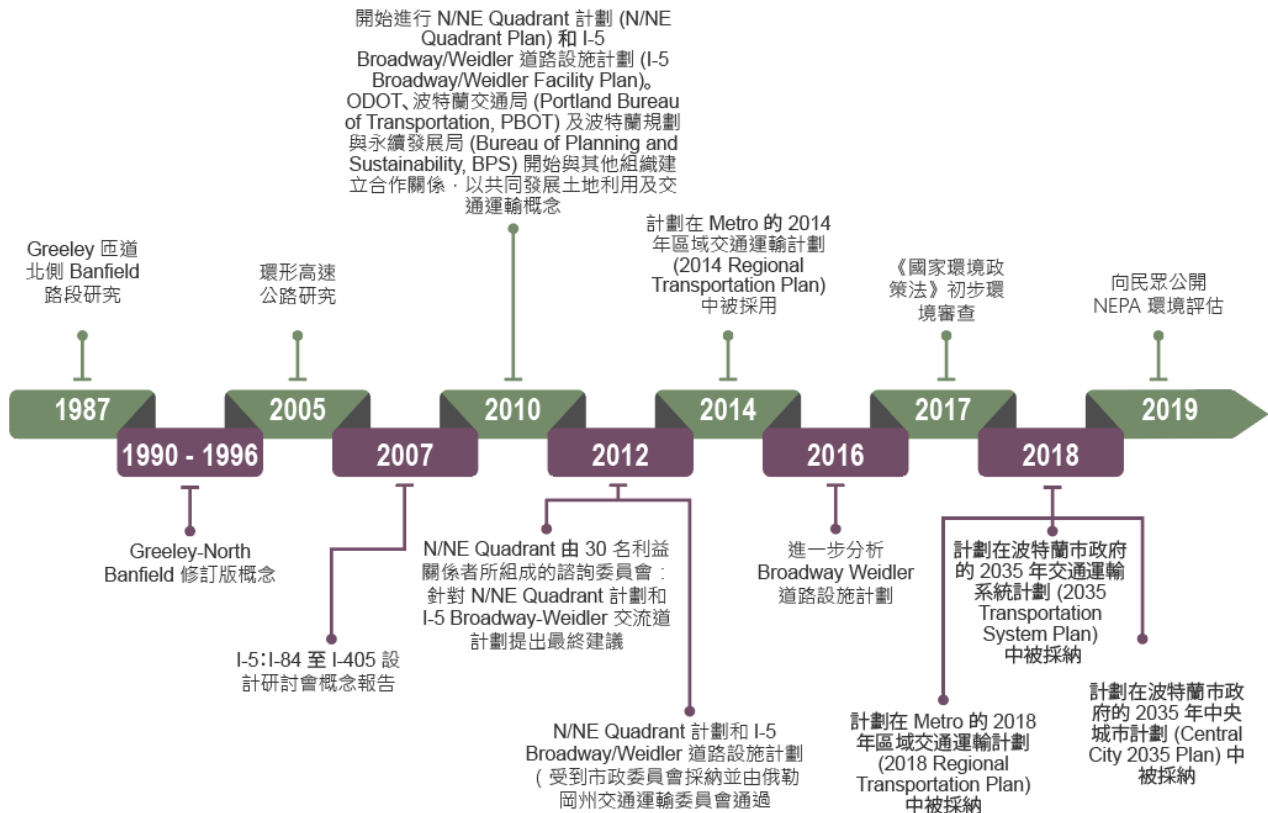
開始進行 N/NE Quadrant 計劃 (N/NE Quadrant Plan) 和 I-5 Broadway/Weidler 道路設施計劃 (I-5 Broadway/Weidler Facility Plan)。ODOT、波特蘭交通局 (Portland Bureau of Transportation, PBOT) 及波特蘭規劃與永續發展局 (Bureau of Planning and Sustainability, BPS) 開始與其他組織建立合作關係，以共同發展土地利用及交通運輸概念

Greeley 匝道北側 Banfield 路段研究

環形高速公路研究

計劃在 Metro 的 2014 年區域交通運輸計劃 (2014 Regional Transportation Plan) 中被採用

《國家環境政策法》初步環境審查

向民眾公開 NEPA 環境評估

1987

2005

2010

2014

2017

2019

1990 - 1996

2007

2012

2016

2018

Greeley-North Banfield 修訂版概念

I-5：I-84 至 I-405 設計研討會概念報告

N/NE Quadrant 由 30 名利益關係者所組成的諮詢委員會：針對 N/NE Quadrant 計劃和 I-5 Broadway-Weidler 交流道計劃提出最終建議

N/NE Quadrant 計劃和 I-5 Broadway/Weidler 道路設施計劃 (受到市政委員會採納並由俄勒岡州交通運輸委員會通過

進一步分析 Broadway Weidler 道路設施計劃

計劃在波特蘭市政府的 2035 年交通運輸系統計劃 (2035 Transportation System Plan) 中被採納

計劃在 Metro 的 2018 年區域交通運輸計劃 (2018 Regional Transportation Plan) 中被採納

計劃在波特蘭市政府的 2035 年中央城市計劃 (Central City 2035 Plan) 中被採納